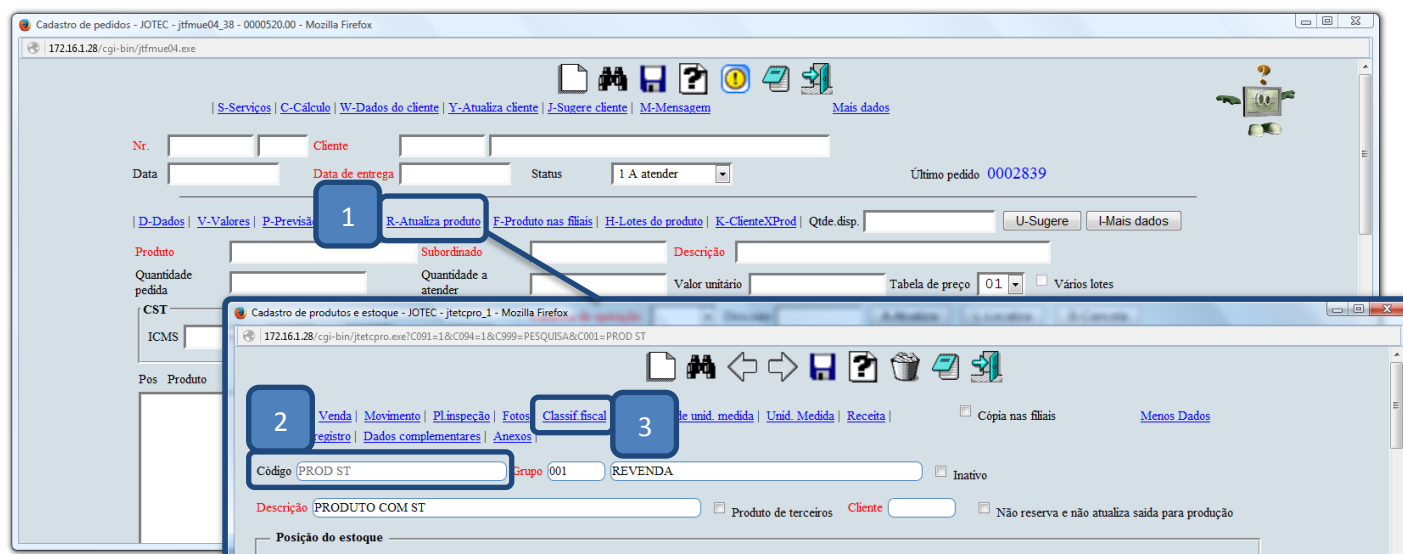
Cadastro de pedidos - JOTEC - jtfmue04_38 - 0000520.00 - Mozilla Firefox

172.16.1.28/cgi-bin/jtfmue04.exe

| S-Serviços | C-Cálculo | W-Dados do cliente | Y-Atualiza cliente | J-Sugere cliente | M-Mensagem

Mais dados

Nr.

Cliente

Data

Data de entrega

Status

1 A atender

Último pedido 0002839

| D-Dados | V-Valores | P-Previsã

1

R-Atualiza produto

F-Produto nas filiais | H-Lotes do produto | K-ClienteXProd | Qtde.disp.

U-Sugere

I-Mais dados

Produto

Subordinado

Descrição

Quantidade pedida

Quantidade a atender

Valor unitário

Tabela de preço 01

Vários lotes

CST

ICMS

Pos Produto

Cadastro de produtos e estoque - JOTEC - jtetcpro_1 - Mozilla Firefox

172.16.1.28/cgi-bin/jtetcpro.exe?C091=1&C094=1&C999=PESQUISA&C001=PROD ST

2

Venda | Movimento | Pl.inspeção | Fotos

Classif fiscal

3

de unid. medida | Unid. Medida | Receita |

Cópia nas filiais

Menos Dados

registro | Dados complementares | Anexos |

Código PROD ST

Grupo 001 REVENDA

Inativo

Descrição PRODUTO COM ST

Produto de terceiros

Cliente

Não reserva e não atualiza saida para produção

Posição do estoque